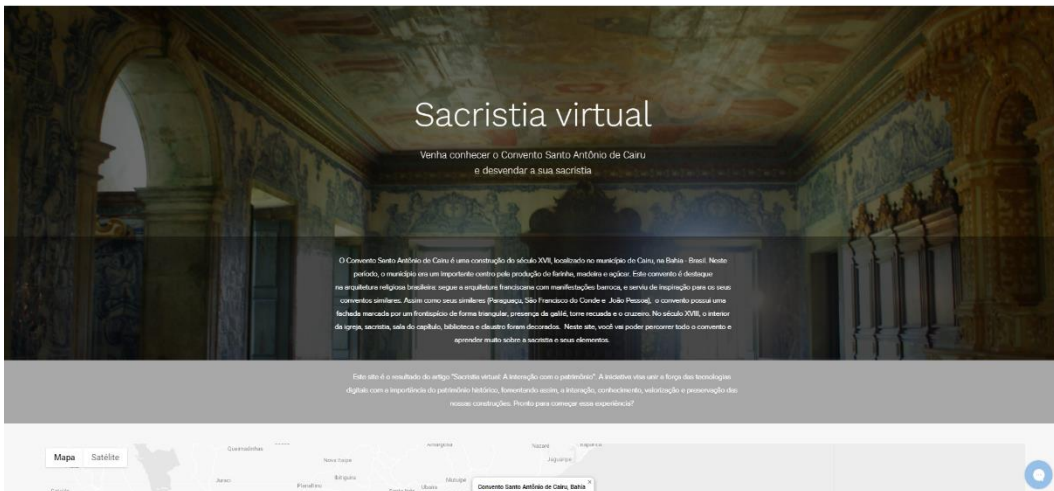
Sacristia virtual

Venha conhecer o Convento Santo Antônio de Cairu e desvendar a sua sacristia

O Convento Santo Antônio de Cairu é uma construção do século XVII, localizado no município de Cairu, na Bahia - Brasil. Neste período, o município era um importante centro pela produção de farinha, madeira e açúcar. Este convento é destaque na arquitetura religiosa brasileira: segue a arquitetura franciscana com manifestações barroca, e serviu de inspiração para os seus conventos similares. Assim como seus similares (Paraguaçu, São Francisco do Conde e João Pessoa), o convento possui uma fachada marcada por um frontispício de forma triangular, presença de galilé, torre recuada e o cruzeiro. No século XVIII, o interior da igreja, sacristia, sala do capítulo, biblioteca e claustro foram decorados. Neste site, você vai poder percorrer todo o convento e aprender muito sobre a sacristia e seus elementos.

Este site é o resultado do artigo "Sacristia virtual: A interação com o patrimônio". A iniciativa visa unir a força das tecnologias digitais com a importância do patrimônio histórico, fomentando assim, a interação, conhecimento, valorização e preservação das nossas construções. Pronto para começar essa experiência?

Mapa Satélite

Queimadinhas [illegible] Nova Itapé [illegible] Nazaré Jaguaripe Jiquiriçá Taperoá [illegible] Valença Ubaíra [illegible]

Convento Santo Antônio de Cairu, Bahia ×